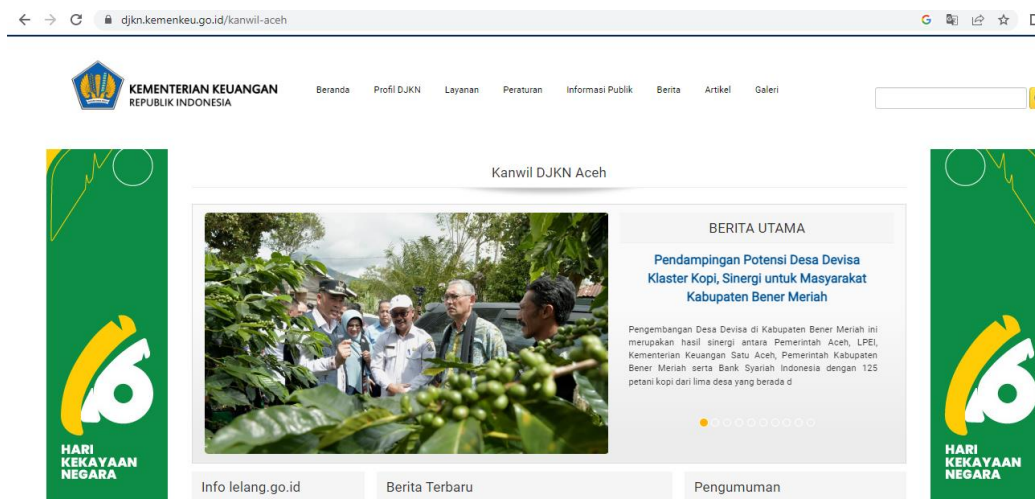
djkn.kemenkeu.go.id/kanwil-aceh

KEMENTERIAN KEUANGAN
REPUBLIK INDONESIA

Beranda Profil DJKN Layanan Peraturan Informasi Publik Berita Artikel Galeri

Kanwil DJKN Aceh

BERITA UTAMA

Pendampingan Potensi Desa Devisa Klaster Kopi, Sinergi untuk Masyarakat Kabupaten Bener Meriah

Pengembangan Desa Devisa di Kabupaten Bener Meriah ini merupakan hasil sinergi antara Pemerintah Aceh, LPEI, Kementerian Keuangan Satu Aceh, Pemerintah Kabupaten Bener Meriah serta Bank Syariah Indonesia dengan 125 petani kopi dari lima desa yang berada d

HARI KEKAYAAN NEGARA

HARI KEKAYAAN NEGARA

Info lelang.go.id

Berita Terbaru

Pengumuman